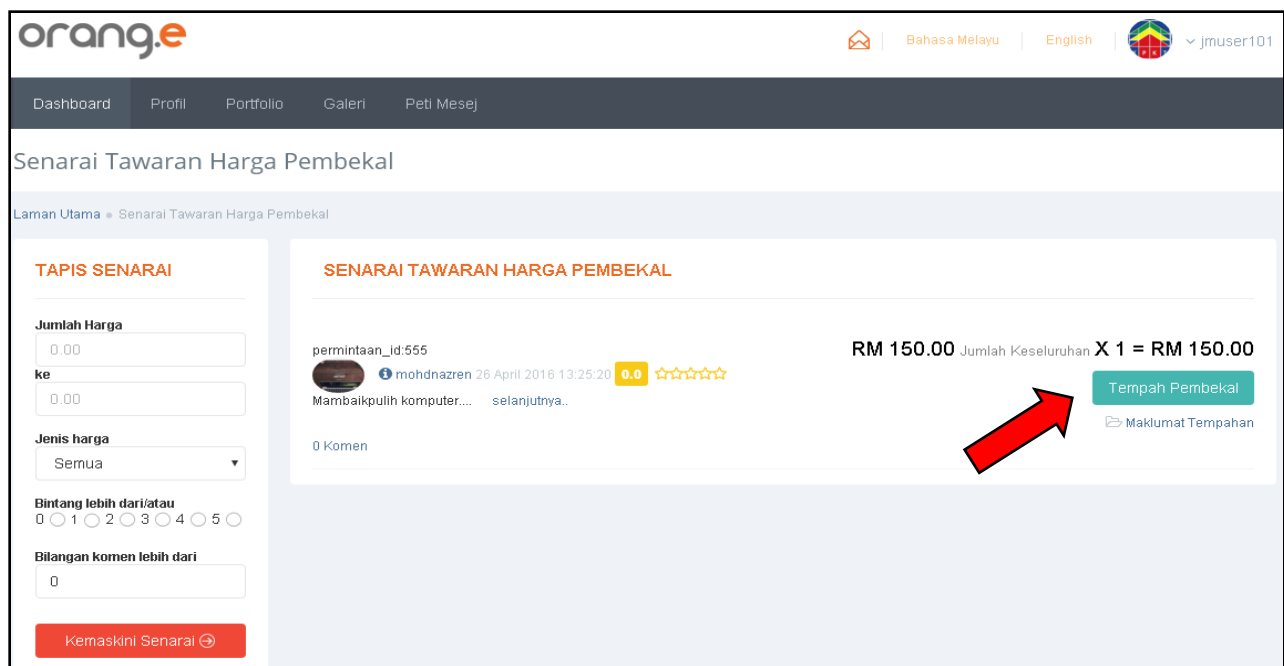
orang.e

Bahasa Melayu | English | jmuser101

Dashboard Profil Portfolio Galeri Peti Mesej

Senarai Tawaran Harga Pembekal

Laman Utama • Senarai Tawaran Harga Pembekal

TAPIS SENARAI

Jumlah Harga
0.00
ke
0.00

Jenis harga
Semua

Bintang lebih dari/atau
0 1 2 3 4 5

Bilangan komen lebih dari
0

Kemaskini Senarai

SENARAI TAWARAN HARGA PEMBEKAL

permintaan_id:555
mohdnazren 26 April 2016 13:25:20 0.0
Mambaikpulih komputer.... selanjutnya..

0 Komen

RM 150.00 Jumlah Keseluruhan X 1 = RM 150.00

Tempah Pembekal

Maklumat Tempahan